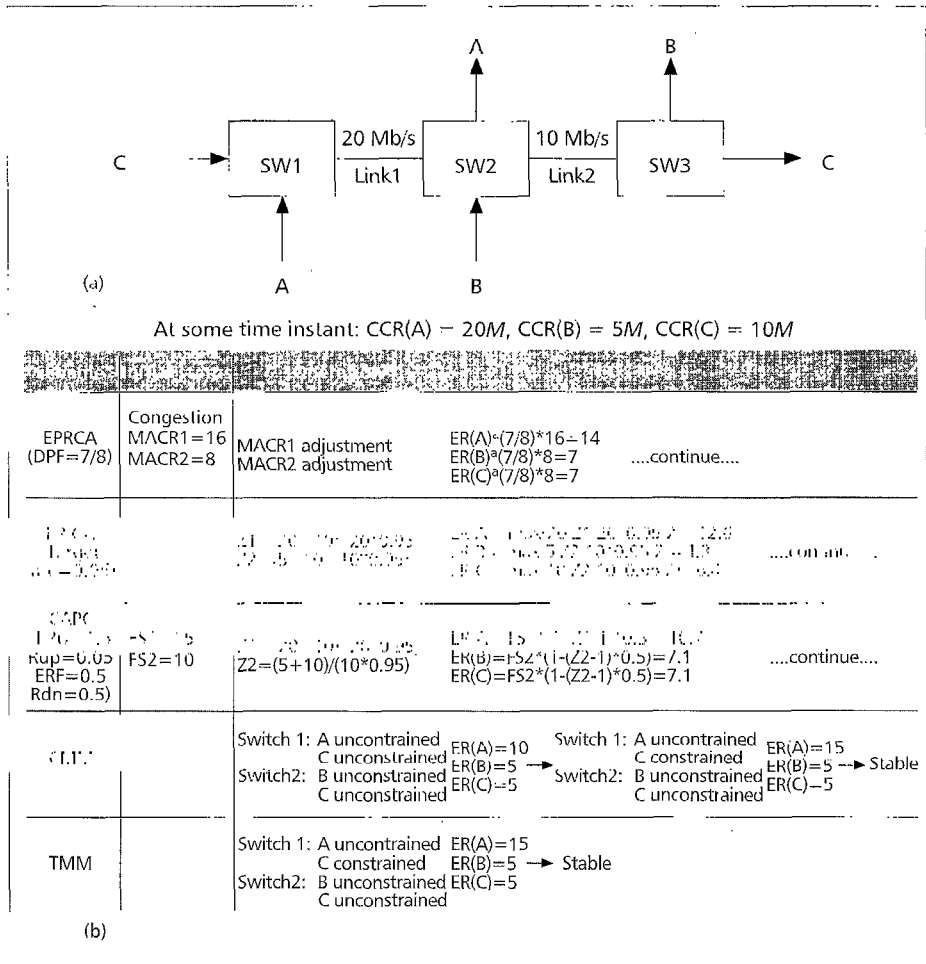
A

B

C

SW1

20 Mb/s

Link1

SW2

10 Mb/s

Link2

SW3

C

(a)

A

B

At some time instant: CCR(A) = 20$M$, CCR(B) = 5$M$, CCR(C) = 10$M$

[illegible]

| | | | | |
|---|---|---|---|---|
| EPRCA (DPF=7/8) | Congestion MACR1=16 MACR2=8 | MACR1 adjustment MACR2 adjustment | ER(A)=(7/8)*16=14 ER(B)=(7/8)*8=7 ER(C)=(7/8)*8=7 | ....continue.... |
| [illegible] | | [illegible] | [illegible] | ....continue.... |
| CAPC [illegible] Rup=0.05 ERF=0.5 Rdn=0.5) | FS1=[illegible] FS2=10 | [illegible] Z2=(5+10)/(10*0.95) | ER(A)=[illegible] ER(B)=FS2*(1-(Z2-1)*0.5)=7.1 ER(C)=FS2*(1-(Z2-1)*0.5)=7.1 | ....continue.... |
| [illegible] | | Switch 1: A uncontrained C unconstrained Switch2: B unconstrained C unconstrained | ER(A)=10 ER(B)=5 ER(C)=5 → Switch 1: A uncontrained C constrained Switch2: B unconstrained C unconstrained | ER(A)=15 ER(B)=5 ER(C)=5 → Stable |
| TMM | | Switch 1: A uncontrained C constrained Switch2: B unconstrained C unconstrained | ER(A)=15 ER(B)=5 ER(C)=5 → Stable | |

(b)